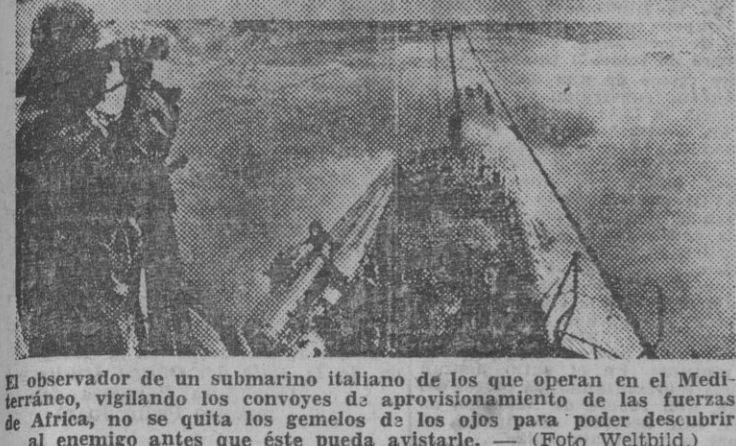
El observador de un submarino italiano de los que operan en el Mediterráneo, vigilando los convoyes de aprovisionamiento de las fuerzas de Africa, no se quita los gemelos de los ojos para poder descubrir al enemigo antes que éste pueda avistarle. — (Foto Weltbild.)